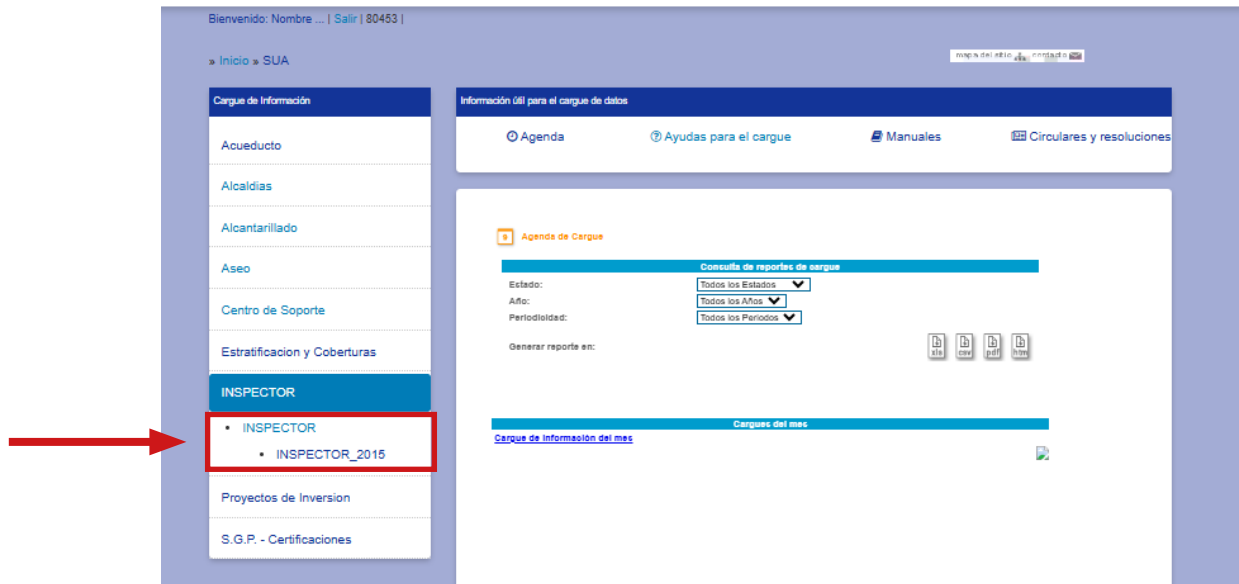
Bienvenido: Nombre ... | Salir | 80453 |

» Inicio » SUA

mapa del sitio contacto

Cargue de Información

Acueducto

Alcaldias

Alcantarillado

Aseo

Centro de Soporte

Estratificacion y Coberturas

INSPECTOR

• INSPECTOR

• INSPECTOR_2015

Proyectos de Inversion

S.G.P. - Certificaciones

Información útil para el cargue de datos

Agenda

Ayudas para el cargue

Manuales

Circulares y resoluciones

9 Agenda de Cargue

Consulta de reportes de cargue

Estado: Todos los Estados

Año: Todos los Años

Periodicidad: Todos los Periodos

Generar reporte en:

xls csv pdf htm

Cargues del mes

Cargue de información del mes